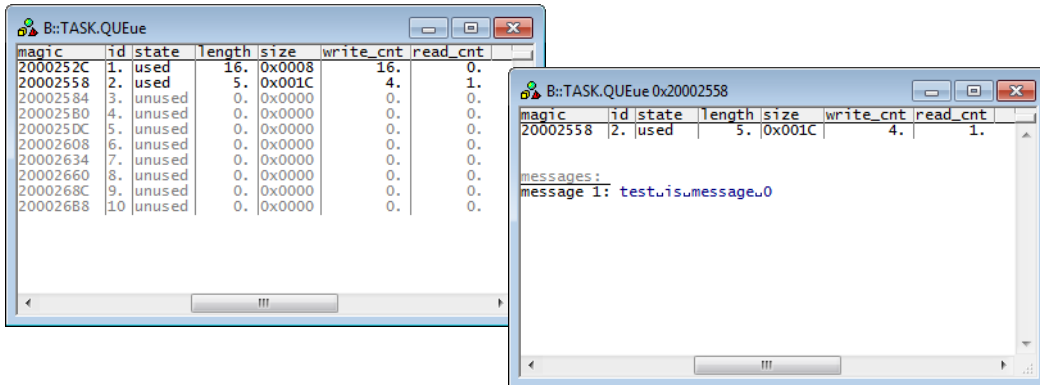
B::TASK.QUEue

| magic | id | state | length | size | write_cnt | read_cnt |
|---|---|---|---|---|---|---|
| 2000252C | 1. | used | 16. | 0x0008 | 16. | 0. |
| 20002558 | 2. | used | 5. | 0x001C | 4. | 1. |
| 20002584 | 3. | unused | 0. | 0x0000 | 0. | 0. |
| 200025B0 | 4. | unused | 0. | 0x0000 | 0. | 0. |
| 200025DC | 5. | unused | 0. | 0x0000 | 0. | 0. |
| 20002608 | 6. | unused | 0. | 0x0000 | 0. | 0. |
| 20002634 | 7. | unused | 0. | 0x0000 | 0. | 0. |
| 20002660 | 8. | unused | 0. | 0x0000 | 0. | 0. |
| 2000268C | 9. | unused | 0. | 0x0000 | 0. | 0. |
| 200026B8 | 10 | unused | 0. | 0x0000 | 0. | 0. |

B::TASK.QUEue 0x20002558

| magic | id | state | length | size | write_cnt | read_cnt |
|---|---|---|---|---|---|---|
| 20002558 | 2. | used | 5. | 0x001C | 4. | 1. |

messages:
message 1: test.is.message.0